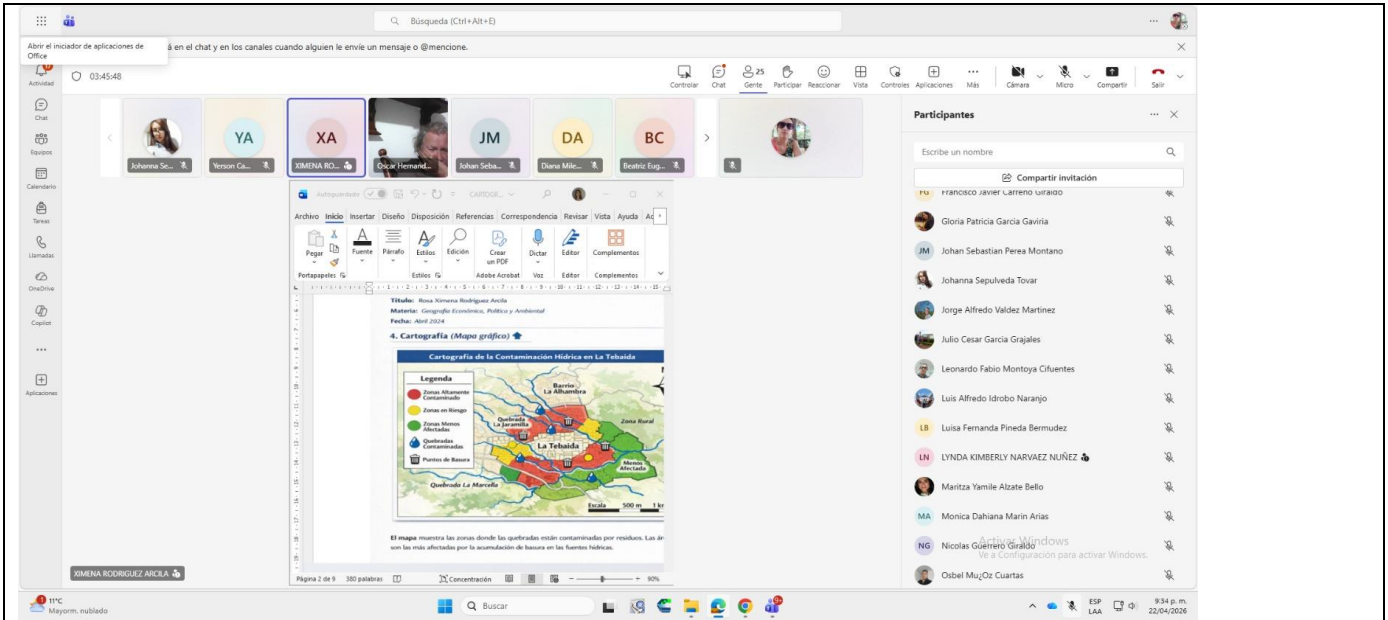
Búsqueda (Ctrl+Alt+E)

Abrir el iniciador de aplicaciones de Office

á en el chat y en los canales cuando alguien le envíe un mensaje o @mencione.

Actividad

03:45:48

Controlar Chat 25 Gente Participar Reaccionar Vista Controles Aplicaciones Más Cámara Micro Compartir Salir

Chat
Equipos
Calendario
Tareas
Llamadas
OneDrive
Copilot
...
Aplicaciones

Johanna Se...
YA Yerson Ca...
XA XIMENA RO...
Oscar Hernand...
JM Johan Seba...
DA Diana Mile...
BC Beatriz Eug...

Participantes

Escribe un nombre

Compartir invitación

FG Francisco Javier Carreño Giraldo
Gloria Patricia Garcia Gaviria
JM Johan Sebastian Perea Montano
Johanna Sepulveda Tovar
Jorge Alfredo Valdez Martinez
Julio Cesar Garcia Grajales
Leonardo Fabio Montoya Cifuentes
Luis Alfredo Idrobo Naranjo
LB Luisa Fernanda Pineda Bermudez
LN LYNDA KIMBERLY NARVAEZ NUÑEZ
Maritza Yamile Alzate Bello
MA Monica Dahiana Marin Arias
NG Nicolas Guerrero Giraldo
Osbel Mu¿Oz Cuartas

Activar Windows
Ve a Configuración para activar Windows.

Autoguardado CARTOGR...

Archivo Inicio Insertar Diseño Disposición Referencias Correspondencia Revisar Vista Ayuda Ac

Pegar Fuente Párrafo Estilos Edición Crear un PDF Dictar Editor Complementos
Portapapeles Estilos Adobe Acrobat Voz Editor Complementos

Título: Rosa Ximena Rodriguez Arcila
Materia: Geografía Económica, Política y Ambiental
Fecha: Abril 2024

4. Cartografía (Mapa gráfico)

Cartografía de la Contaminación Hídrica en La Tebaida

Legenda
Zonas Altamente Contaminado
Zonas en Riesgo
Zonas Menos Afectadas
Quebradas Contaminadas
Puntos de Basura

Barrio La Alhambra
Quebrada La Jaramillo
Zona Rural
La Tebaida
Menos Afectada
Quebrada La Marcella
Escala 500 m 1 km

El mapa muestra las zonas donde las quebradas están contaminadas por residuos. Las ár son las más afectadas por la acumulación de basura en las fuentes hídricas.

Página 2 de 9 380 palabras Concentración 90%

XIMENA RODRIGUEZ ARCILA

11°C Mayorm. nublado

Buscar

ESP LAA 9:34 p. m. 22/04/2026